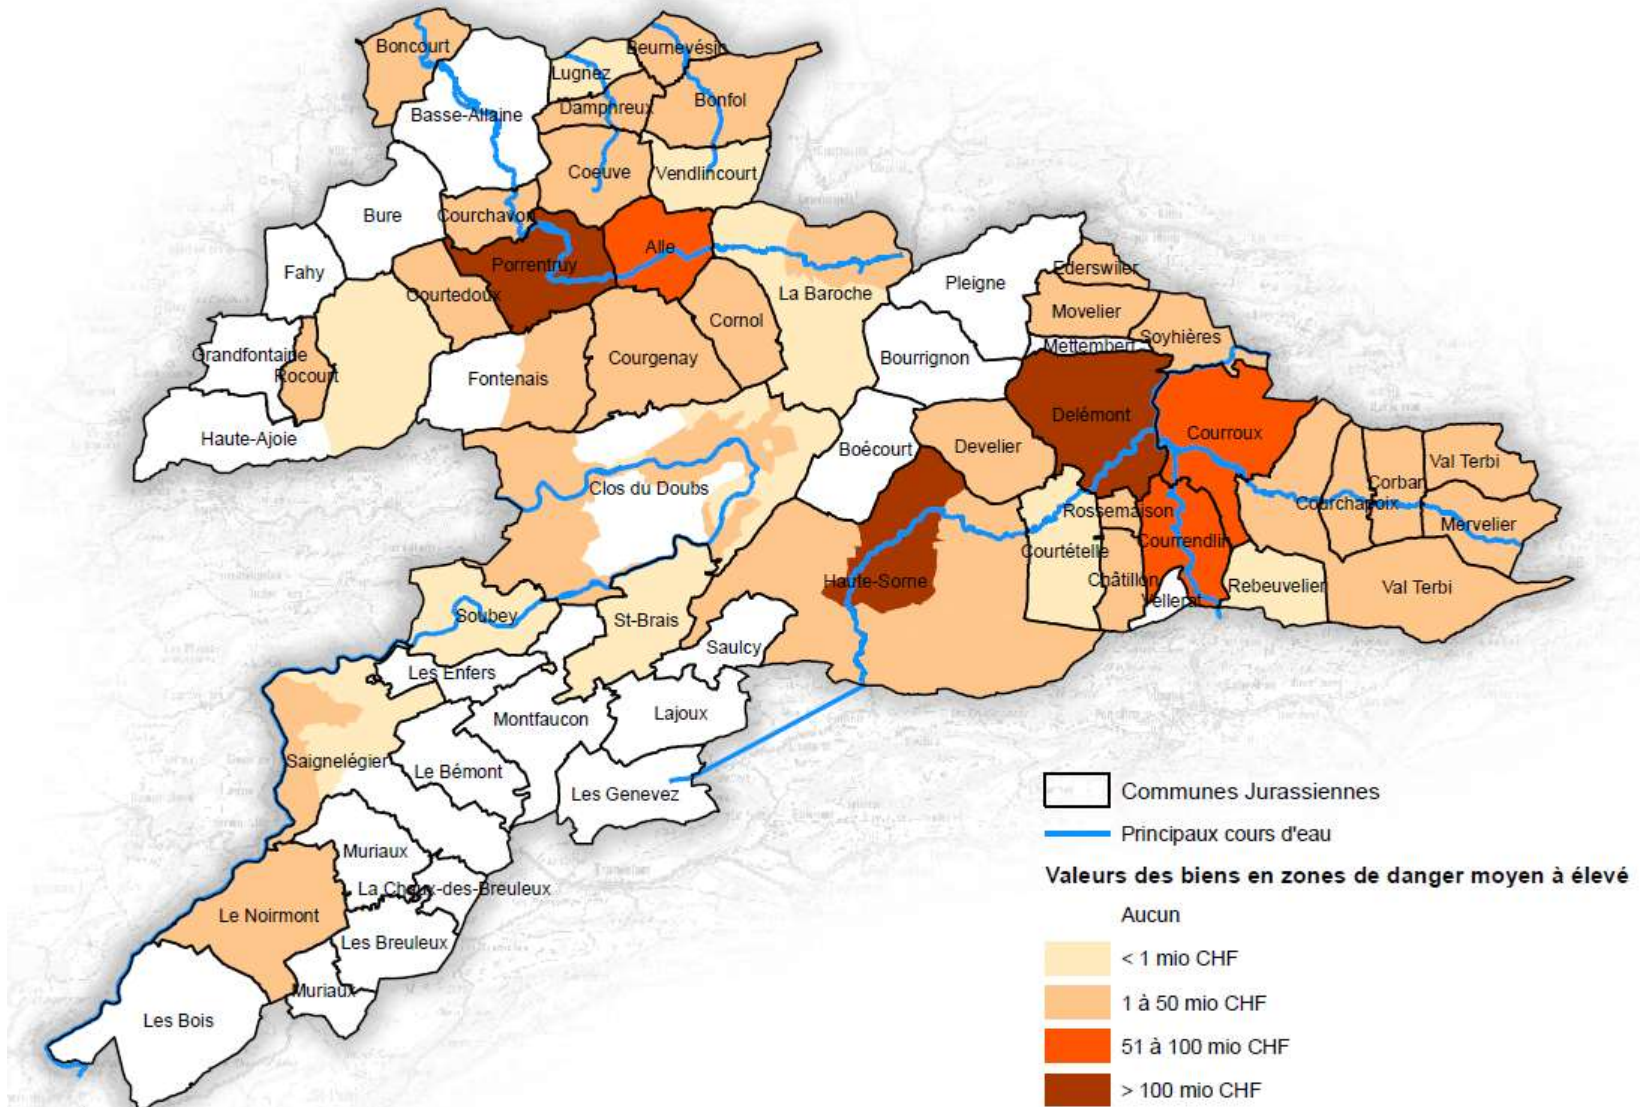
Boncourt
Beurnevésin
Lugnez
Basse-Allaine
Damphreux
Bonfol
Coeuve
Vendlincourt
Bure
Courchavon
Alle
Fahy
Porrentruy
Courtedoux
La Baroche
Pleigne
Ederswiler
Movelier
Cornol
Soyhières
Grandfontaine
Mettembert
Rocourt
Courgenay
Bourrignon
Fontenais
Delémont
Haute-Ajoie
Courroux
Boécourt
Develier
Val Terbi
Clos du Doubs
Corban
Rossemaison
Courchapoix
Mervelier
Courrendlin
Courtételle
Haute-Sorne
Châtillon
Rebeuvelier
Val Terbi
Vellerat
Soubey
St-Brais
Saulcy
Les Enfers
Lajoux
Montfaucon
Saignelégier
Le Bémont
Les Genevez
Muriaux
La Chaux-des-Breuleux
Le Noirmont
Les Breuleux
Muriaux
Les Bois

Communes Jurassiennes
Principaux cours d'eau
Valeurs des biens en zones de danger moyen à élevé
Aucun
< 1 mio CHF
1 à 50 mio CHF
51 à 100 mio CHF
> 100 mio CHF